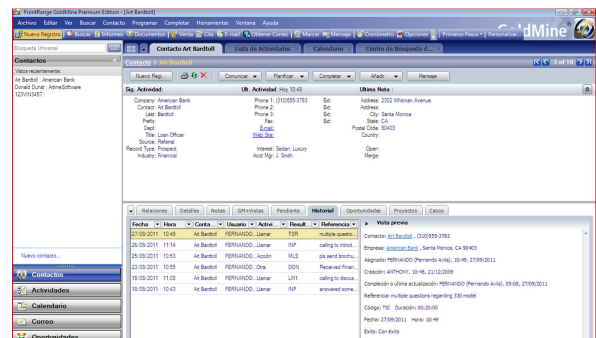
FrontRange GoldMine Premium Edition - [Art Bardtoll]

Archivo Editar Ver Buscar Contacto Programar Completar Herramientas Ventana Ayuda

Nuevo Registro Buscar Informes Documentos Venta Cita E-mail Obtener Correo Marcar Mensaje GoldMine Opciones Primeros Pasos Personalizar

GoldMine

Búsqueda Universal

Contactos

Vistos recientemente:
Art Bardtoll : American Bank
Donald Durst : AtimeSoftware
123VIN3457 :

Nuevo contacto...

Contactos
Actividades
Calendario
Correo
Oportunidades

Contacto Art Bardtoll | Lista de Actividades | Calendario | Centro de Búsqueda d...

Contacto : Art Bardtoll

3 of 16

Nuevo Regi... Comunicar Planificar Completar Añadir Mensaje

Sig. Actividad: | Ult. Actividad: Hoy 10:49 | Ultima Nota :

Company: American Bank
Contact: Art Bardtoll
Last: Bardtoll
Prefix:
Dept:
Title: Loan Officer
Source: Referral
Record Type: Prospect
Industry: Financial

Phone 1: (310)555-3783 Ext:
Phone 2: Ext:
Phone 3: Ext:
Fax:
Email:
Web Site:
Interest: Sedan, Luxury
Acct Mgr: J. Smith

Address: 2302 Wilshire Avenue
Address:
City: Santa Monica
State: CA
Postal Code: 90403
Country:
Open:
Merge:

Relaciones | Detalles | Notas | GM+Vistas | Pendiente | Historial | Oportunidades | Proyectos | Casos

| Fecha | Hora | Conta... | Usuario | Activi... | Result... | Referencia |
|---|---|---|---|---|---|---|
| 27/09/2011 | 10:49 | Art Bardtoll | FERNANDO... | Llamar | TSR | multiple questio... |
| 28/09/2011 | 11:14 | Art Bardtoll | FERNANDO... | Llamar | INP | calling to introd... |
| 25/09/2011 | 10:53 | Art Bardtoll | FERNANDO... | Acción | MLS | pls send brochu... |
| 23/09/2011 | 10:55 | Art Bardtoll | FERNANDO... | Otra | DON | Received Finan... |
| 18/09/2011 | 11:08 | Art Bardtoll | FERNANDO... | Llamar | LMT | calling to discus... |
| 18/09/2011 | 10:43 | Art Bardtoll | FERNANDO... | Llamar | INP | answered some... |

Vista previa

Contacto: Art Bardtoll , (310)555-3783
Empresa: American Bank , Santa Monica, CA 90403
Asignado: FERNANDO (Fernando Avila), 10:49, 27/09/2011
Creación: ANTHONY, 10:48, 21/12/2009
Completado o última actualización: FERNANDO (Fernando Avila), 05:08, 27/09/2011
Referencia: multiple questions regarding 330 model
Código: TSR Duración: 00:20:00
Fecha: 27/09/2011 Hora: 10:49
Exito: Con éxito